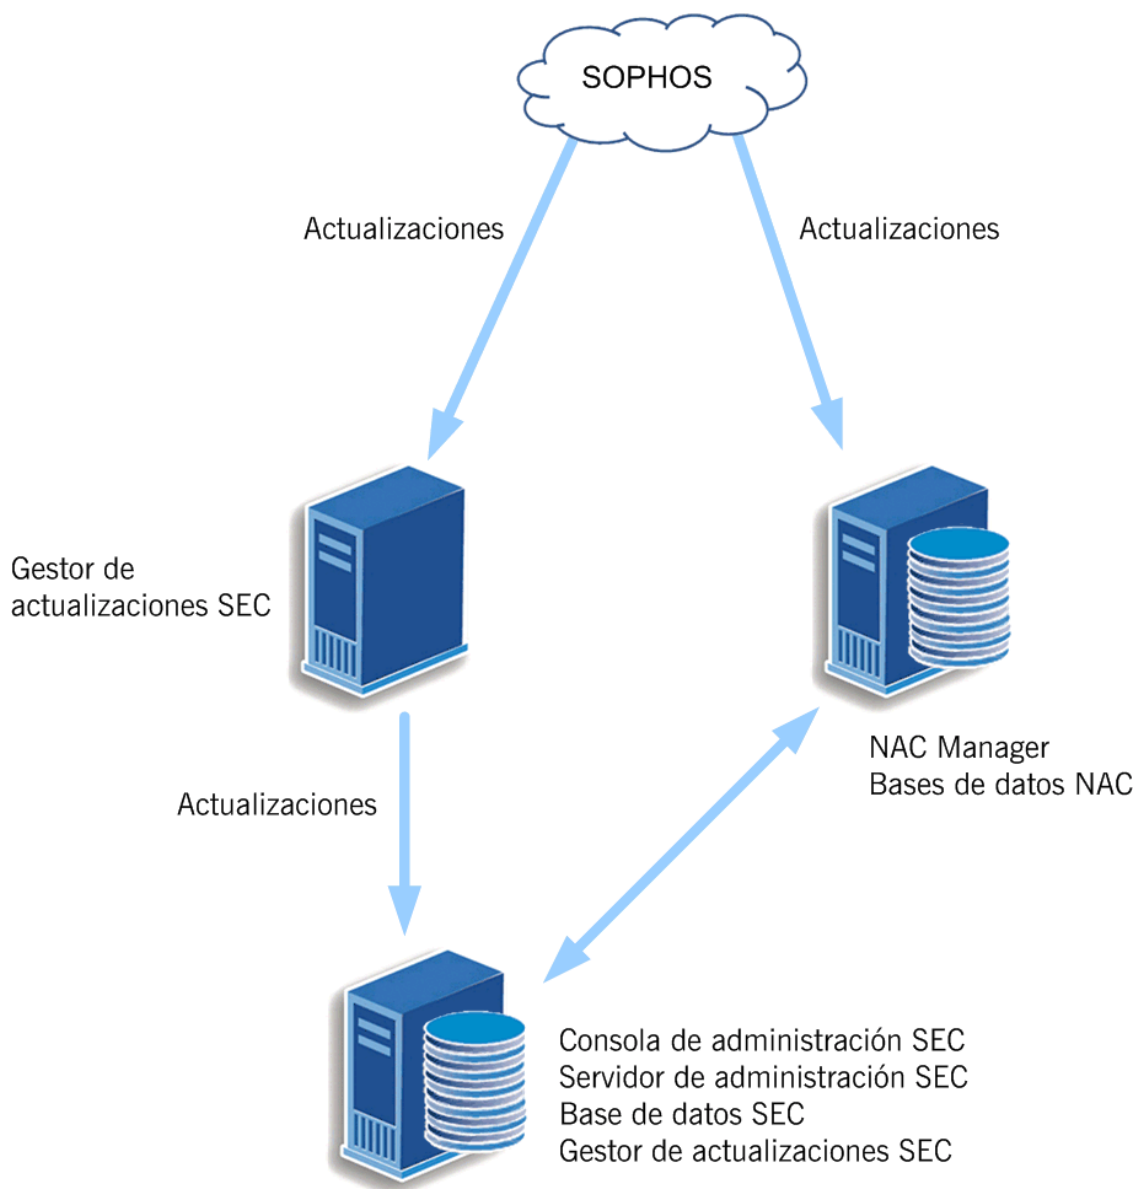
SOPHOS

Actualizaciones

Actualizaciones

Gestor de actualizaciones SEC

NAC Manager
Bases de datos NAC

Actualizaciones

Consola de administración SEC
Servidor de administración SEC
Base de datos SEC
Gestor de actualizaciones SEC